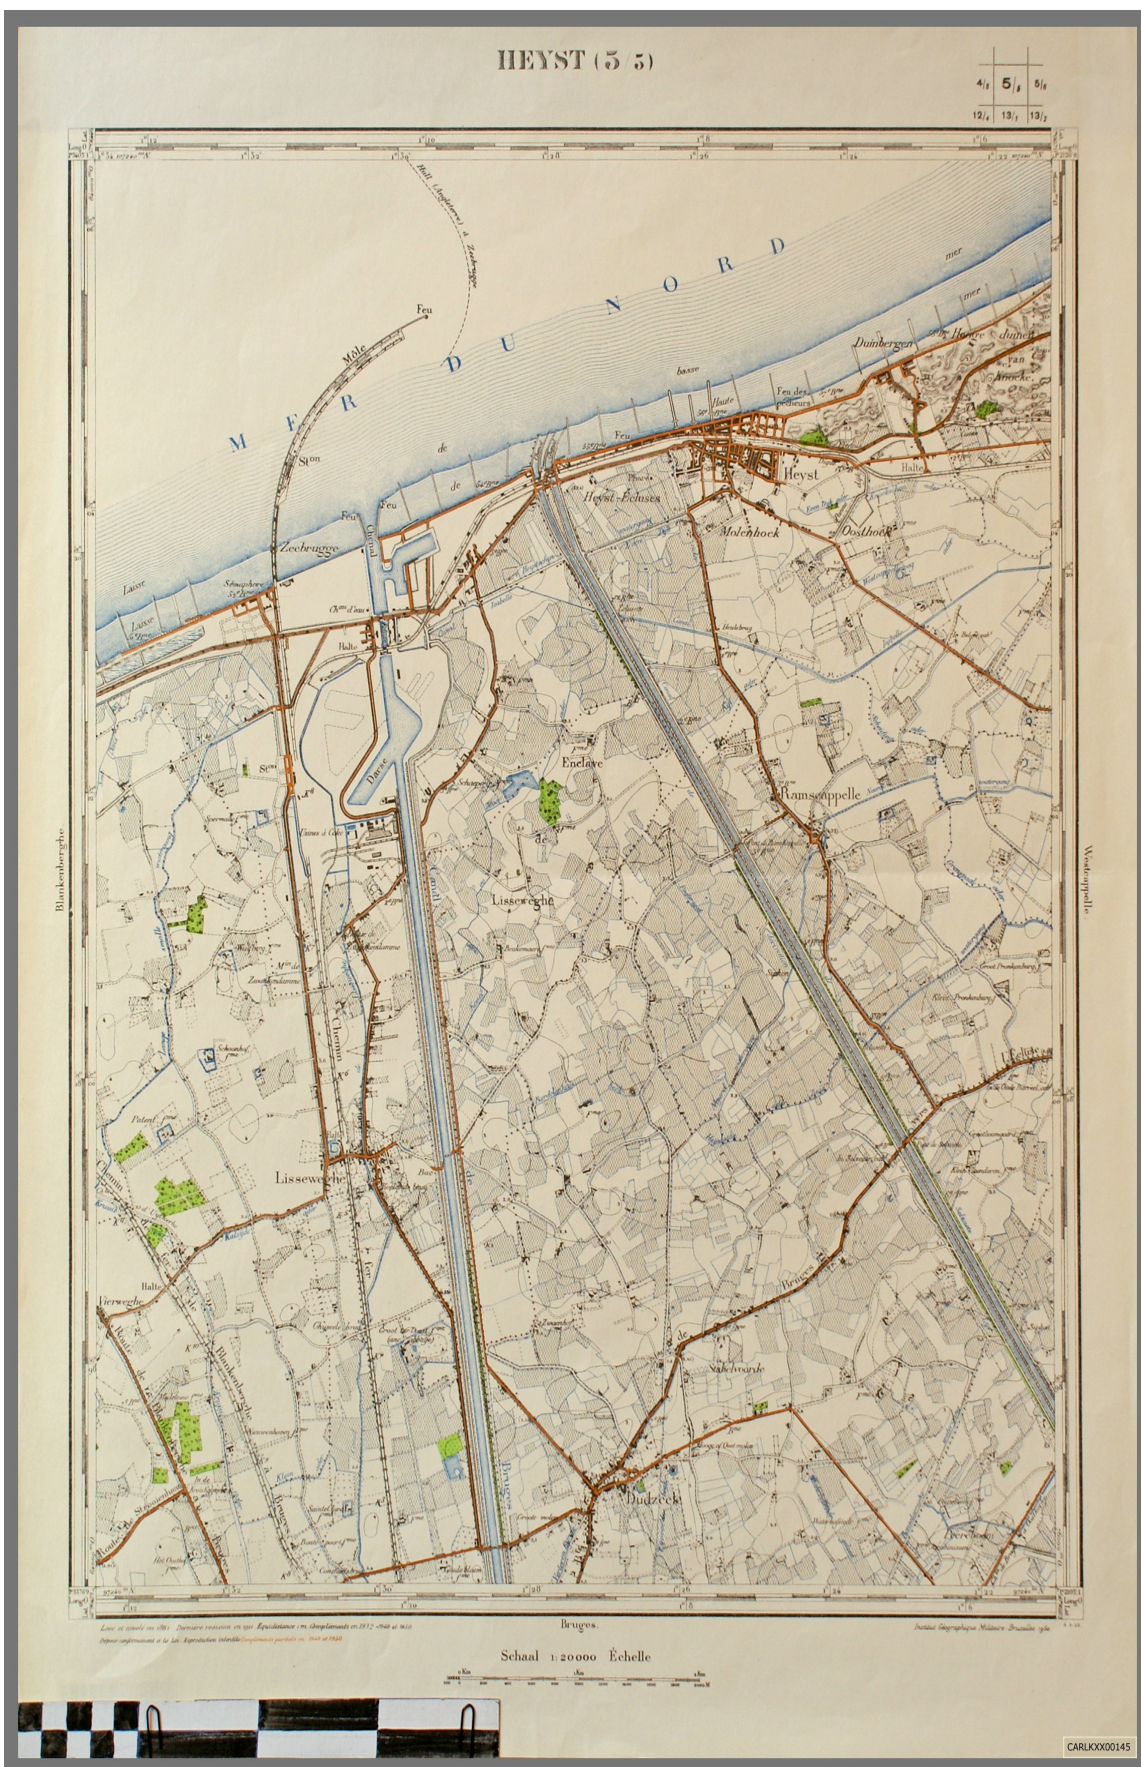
HEYST (5/3)

| 4/8 | 5/8 | 5/6 |
|---|---|---|
| 12/4 | 13/1 | 13/2 |

MER DU NORD

Feu
Môle
Hult (Angleterre) à Zeebrugge
Feu
Feu
Chenal
Zeebrugge
Sémaphore
Laisse
Laisse
Halte
Darse
St.on
de
Feu
basse
haute
Feu des pêcheurs
Duinbergen
Hooge duinen van Knocke
mer
mer
Heyst-Écluses
Heyst
Halte
Molenhoek
Oosthoek
Enclave
de
Lisseweghe
Ramscappelle
Lisseweghe
Chemin
Halte
Vierweghe
Blankenberghe
Zuyenkerke
Bruges
Dudzeele
Stabelvoorde
de
Bruges
Blankenberghe
Westcappelle
Bruges

Levé et nivelé en 1861. Dernière revision en 1911. Équidistance 1m. Compléments en 1932-1948 et 1950.
Dépose conformément à la loi. Reproduction interdite. Compléments partiels en 1948 et 1950.
Institut Géographique Militaire - Bruxelles 1950.

Schaal 1:20000 Échelle

CARLKXX00145